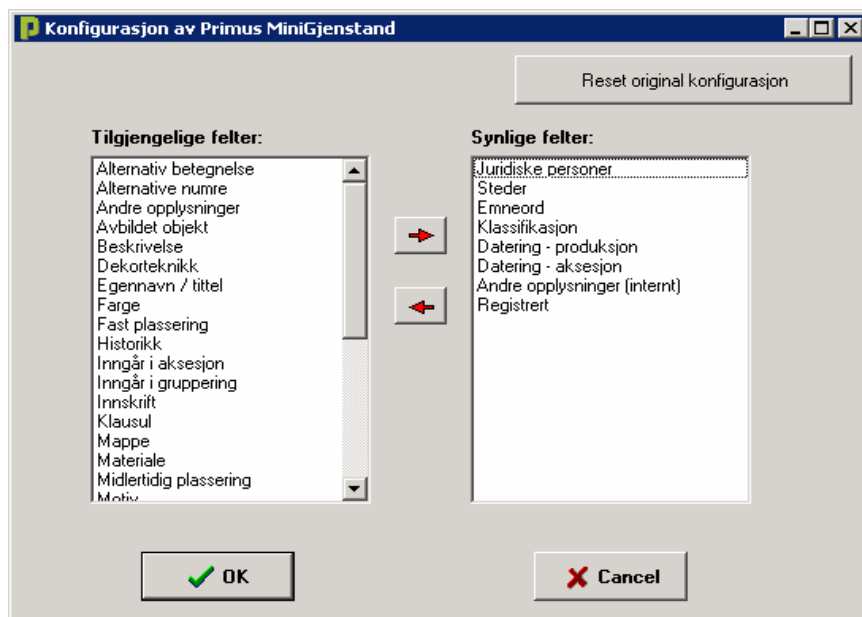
Konfigurasjon av Primus MiniGjenstand

Reset original konfigurasjon

Tilgjengelige felter:

Alternativ betegnelse
Alternative numre
Andre opplysninger
Avbildet objekt
Beskrivelse
Dekorteknikk
Egennavn / tittel
Farge
Fast plassering
Historikk
Inngår i aksesjon
Inngår i gruppering
Innskrift
Klausul
Mappe
Materiale
Midlertidig plassering
Motiv

Synlige felter:

Juridiske personer
Steder
Emneord
Klassifikasjon
Datering - produksjon
Datering - aksesjon
Andre opplysninger (internt)
Registrert

OK

Cancel